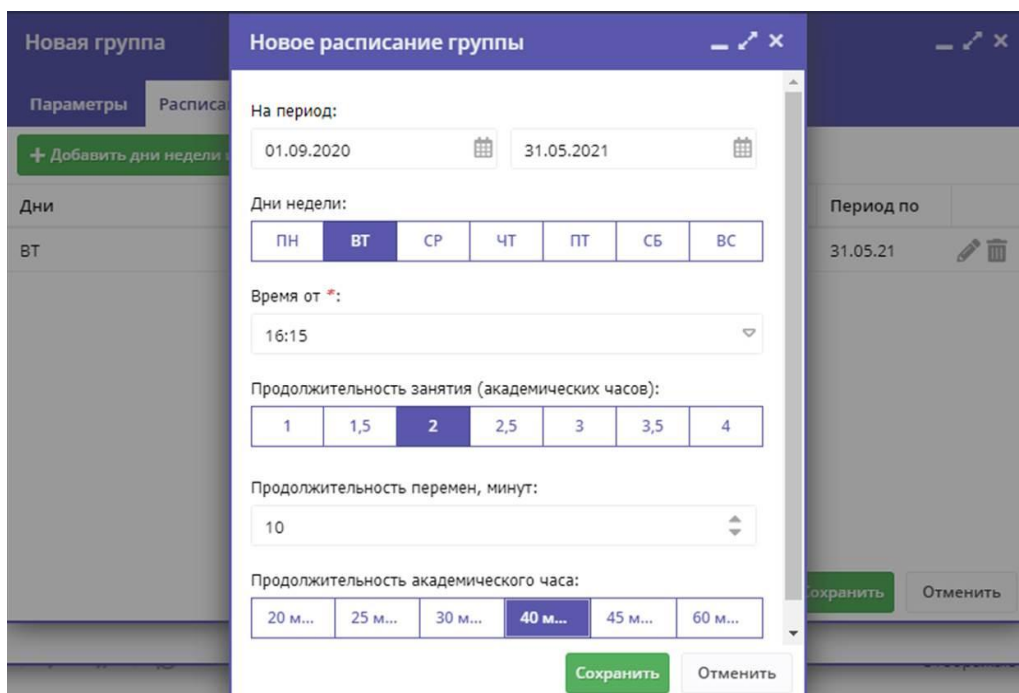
Новая группа

Параметры Расписа

+ Добавить дни недели

Дни

ВТ

Период по

31.05.21

охранить Отменить

Новое расписание группы

На период:

01.09.2020

31.05.2021

Дни недели:

| ПН | ВТ | СР | ЧТ | ПТ | СБ | ВС |
|---|---|---|---|---|---|---|

Время от *:

16:15

Продолжительность занятия (академических часов):

| 1 | 1,5 | 2 | 2,5 | 3 | 3,5 | 4 |
|---|---|---|---|---|---|---|

Продолжительность перемен, минут:

10

Продолжительность академического часа:

| 20 м... | 25 м... | 30 м... | 40 м... | 45 м... | 60 м... |
|---|---|---|---|---|---|

Сохранить Отменить